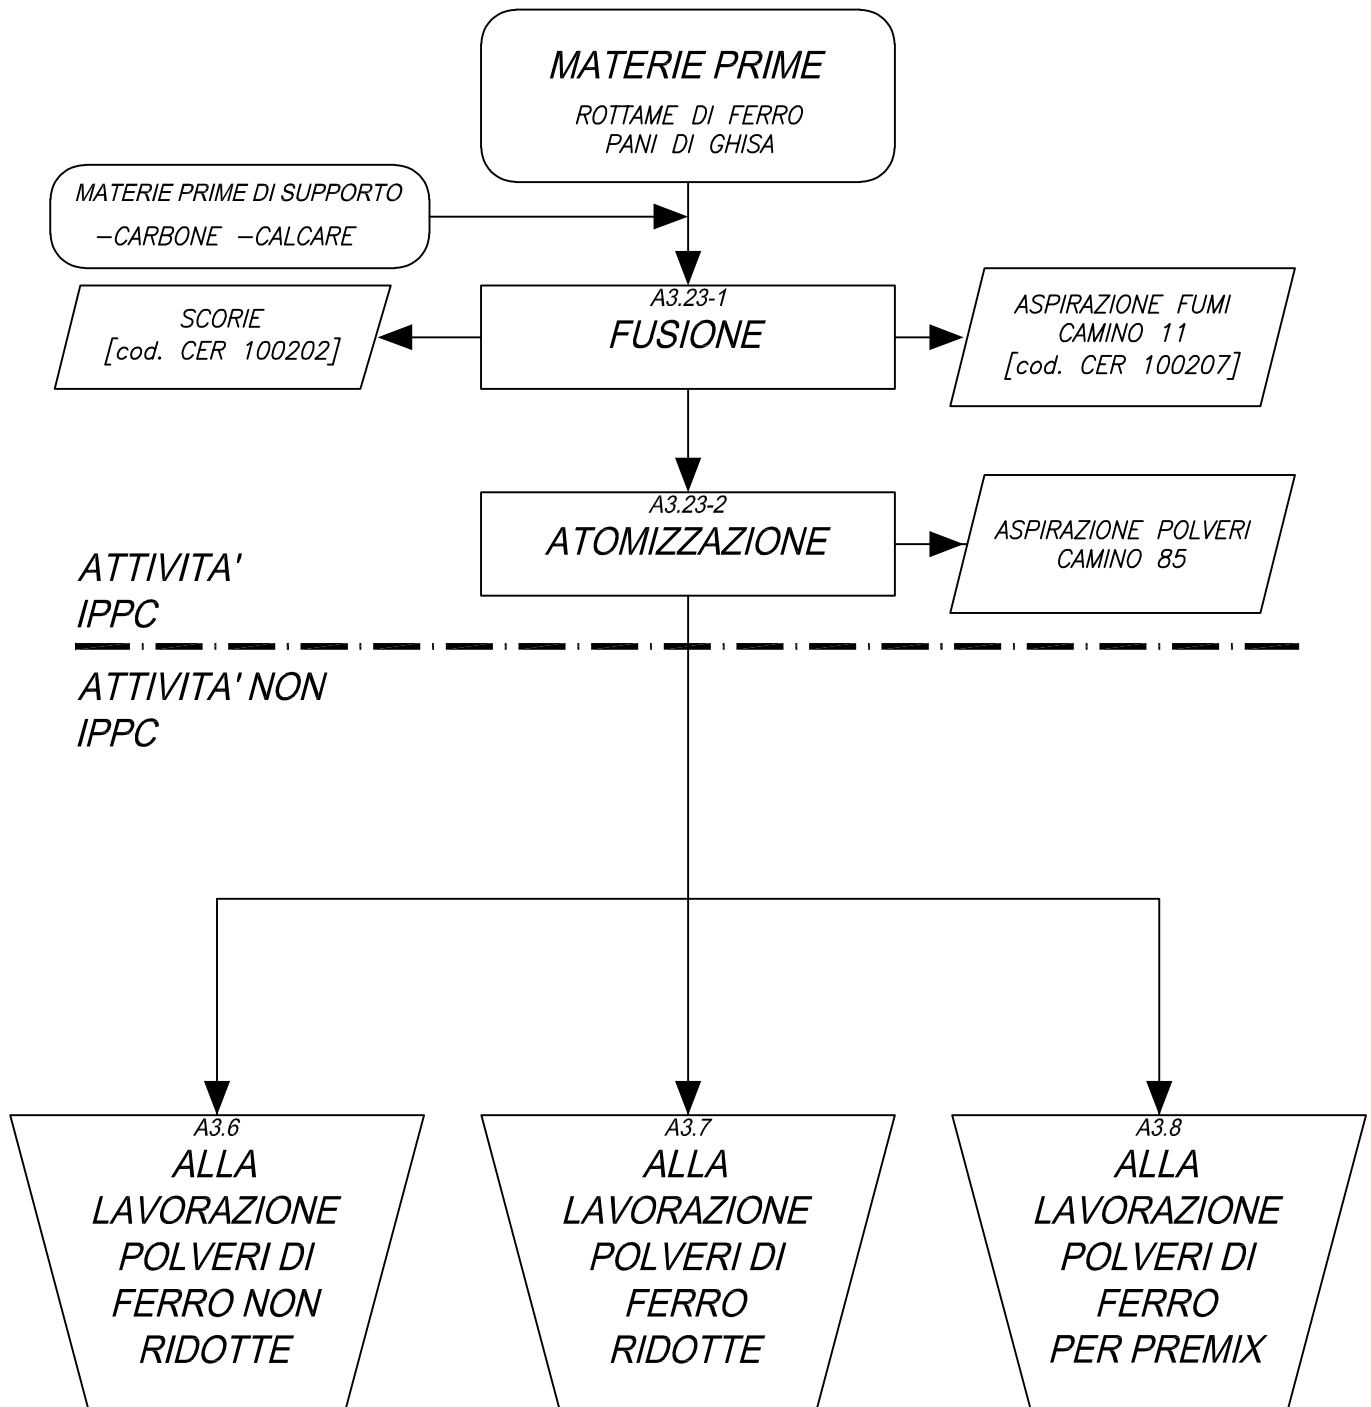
MATERIE PRIME

ROTTAME DI FERRO
PANI DI GHISA

MATERIE PRIME DI SUPPORTO
–CARBONE –CALCARE

SCORIE
[cod. CER 100202]

A3.23-1
FUSIONE

ASPIRAZIONE FUMI
CAMINO 11
[cod. CER 100207]

A3.23-2
ATOMIZZAZIONE

ASPIRAZIONE POLVERI
CAMINO 85

ATTIVITA'
IPPC

ATTIVITA' NON
IPPC

A3.6
ALLA LAVORAZIONE POLVERI DI FERRO NON RIDOTTE

A3.7
ALLA LAVORAZIONE POLVERI DI FERRO RIDOTTE

A3.8
ALLA LAVORAZIONE POLVERI DI FERRO PER PREMIX